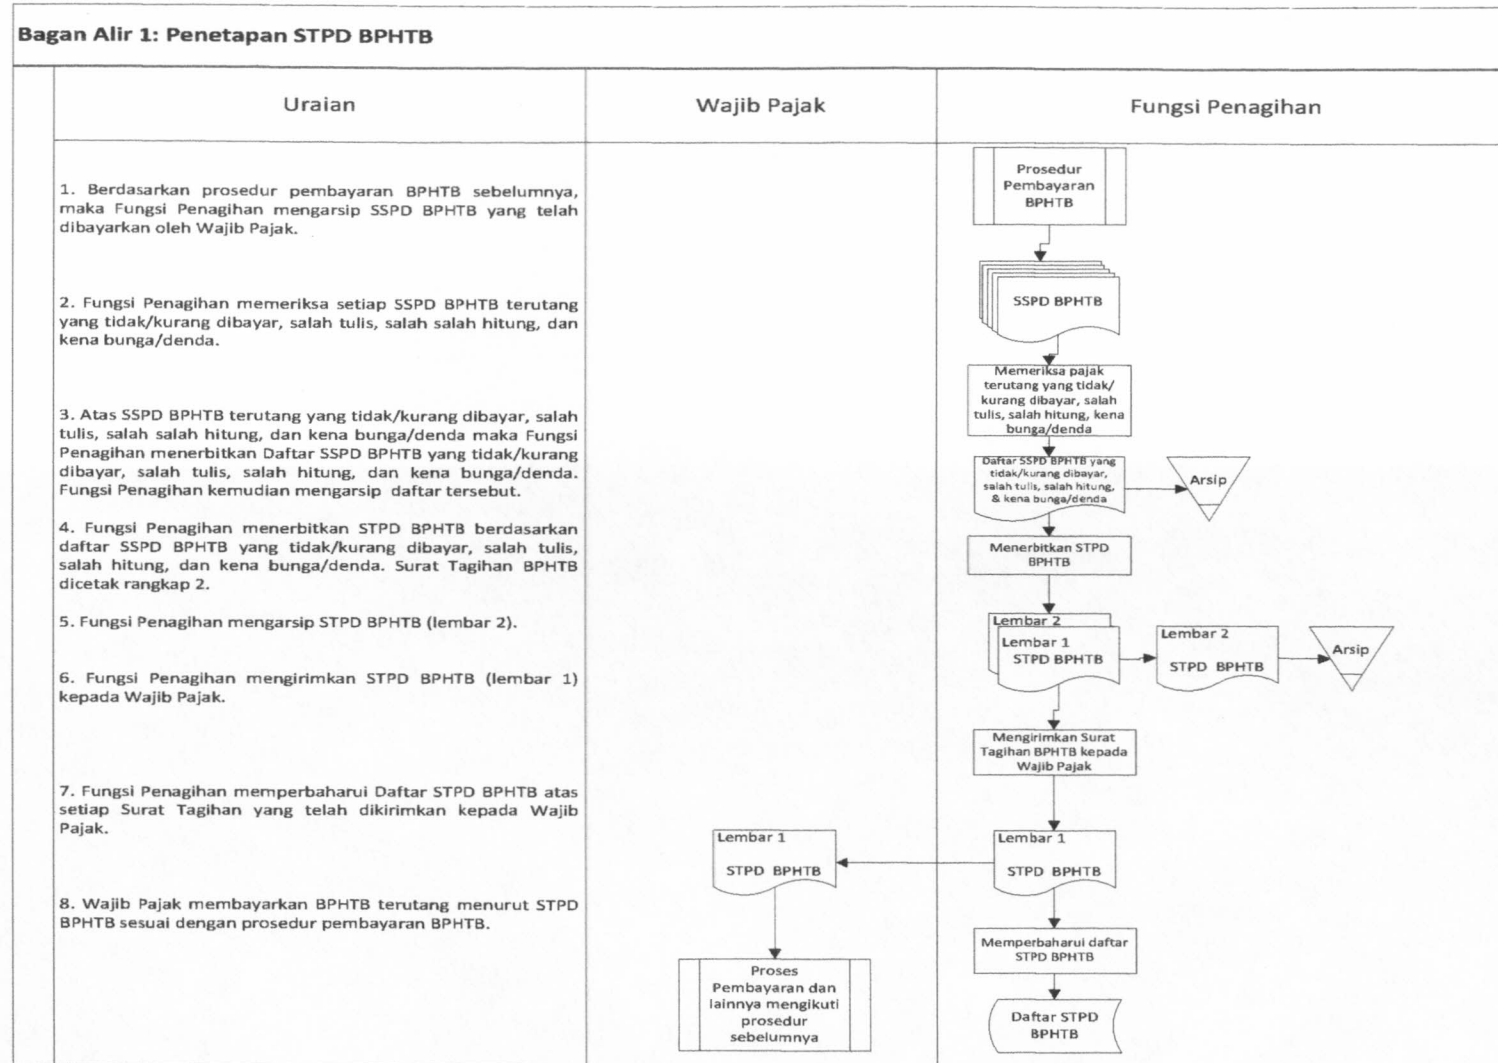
Bagan Alir 1: Penetapan STPD BPHTB

Uraian

Wajib Pajak

Fungsi Penagihan

1. Berdasarkan prosedur pembayaran BPHTB sebelumnya, maka Fungsi Penagihan mengarsip SSPD BPHTB yang telah dibayarkan oleh Wajib Pajak.

2. Fungsi Penagihan memeriksa setiap SSPD BPHTB terutang yang tidak/kurang dibayar, salah tulis, salah salah hitung, dan kena bunga/denda.

3. Atas SSPD BPHTB terutang yang tidak/kurang dibayar, salah tulis, salah salah hitung, dan kena bunga/denda maka Fungsi Penagihan menerbitkan Daftar SSPD BPHTB yang tidak/kurang dibayar, salah tulis, salah hitung, dan kena bunga/denda. Fungsi Penagihan kemudian mengarsip daftar tersebut.

4. Fungsi Penagihan menerbitkan STPD BPHTB berdasarkan daftar SSPD BPHTB yang tidak/kurang dibayar, salah tulis, salah hitung, dan kena bunga/denda. Surat Tagihan BPHTB dicetak rangkap 2.

5. Fungsi Penagihan mengarsip STPD BPHTB (lembar 2).

6. Fungsi Penagihan mengirimkan STPD BPHTB (lembar 1) kepada Wajib Pajak.

7. Fungsi Penagihan memperbaharui Daftar STPD BPHTB atas setiap Surat Tagihan yang telah dikirimkan kepada Wajib Pajak.

8. Wajib Pajak membayarkan BPHTB terutang menurut STPD BPHTB sesuai dengan prosedur pembayaran BPHTB.

Prosedur Pembayaran BPHTB

SSPD BPHTB

Memeriksa pajak terutang yang tidak/ kurang dibayar, salah tulis, salah hitung, kena bunga/denda

Daftar SSPD BPHTB yang tidak/kurang dibayar, salah tulis, salah hitung, & kena bunga/denda

Arsip

Menerbitkan STPD BPHTB

Lembar 2

Lembar 1 STPD BPHTB

Lembar 2 STPD BPHTB

Arsip

Mengirimkan Surat Tagihan BPHTB kepada Wajib Pajak

Lembar 1 STPD BPHTB

Lembar 1 STPD BPHTB

Memperbaharui daftar STPD BPHTB

Proses Pembayaran dan lainnya mengikuti prosedur sebelumnya

Daftar STPD BPHTB